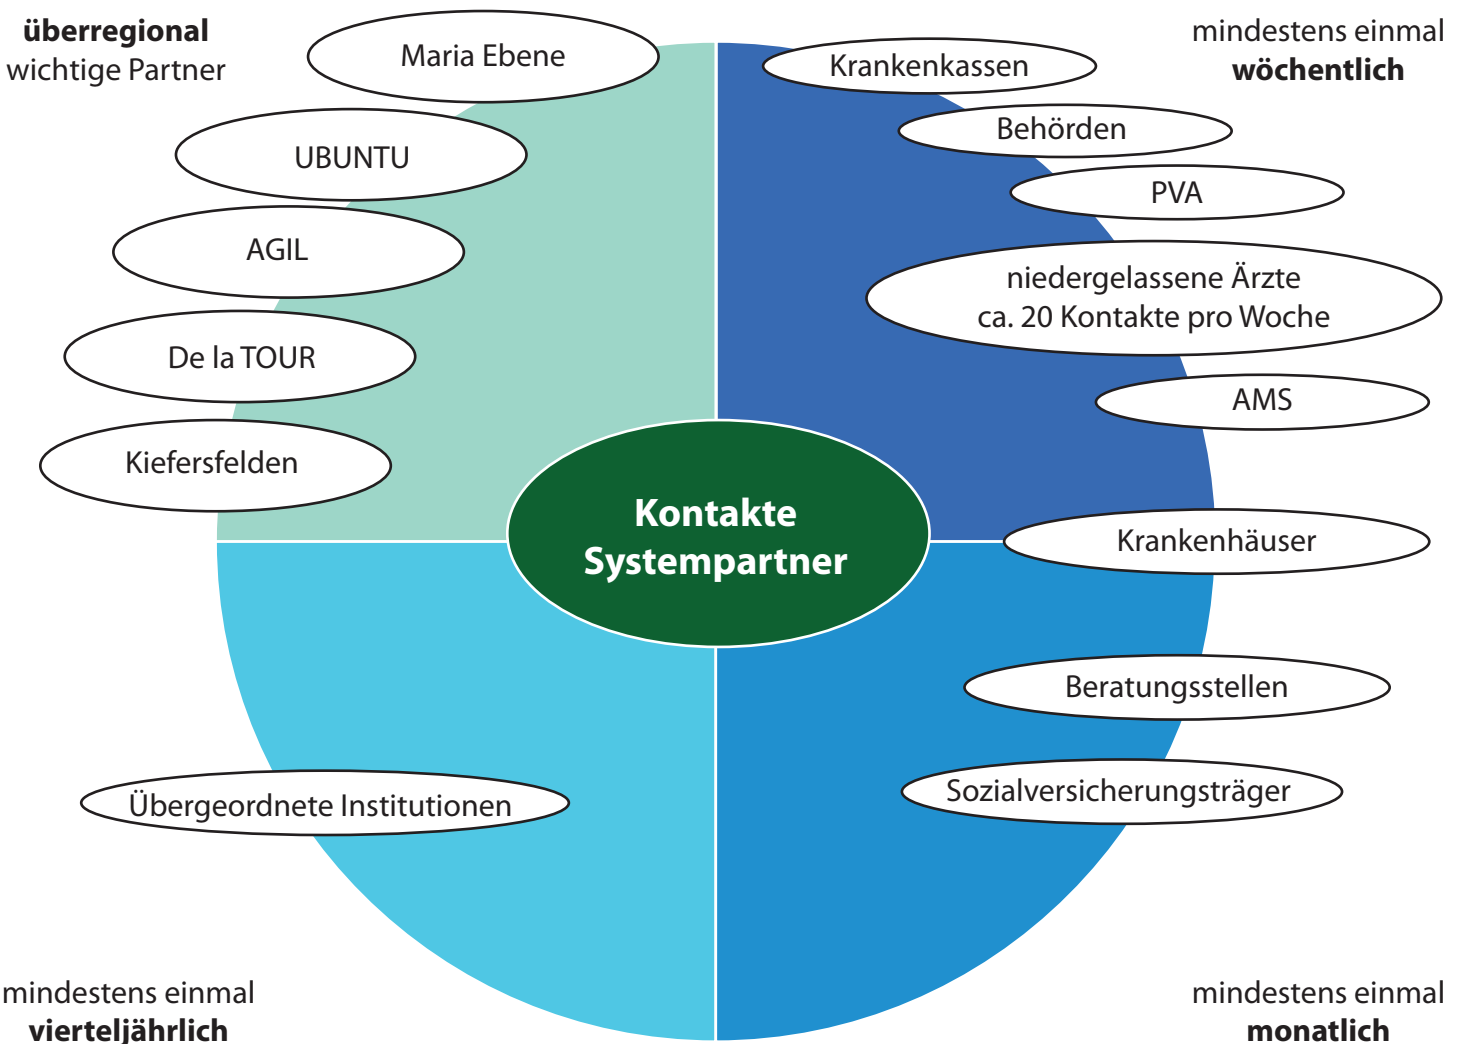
**überregional**
wichtige Partner

Maria Ebene

UBUNTU

AGIL

De la TOUR

Kiefersfelden

mindestens einmal
**wöchentlich**

Krankenkassen

Behörden

PVA

niedergelassene Ärzte
ca. 20 Kontakte pro Woche

AMS

**Kontakte Systempartner**

Krankenhäuser

Beratungsstellen

Sozialversicherungsträger

Übergeordnete Institutionen

mindestens einmal
**vierteljährlich**

mindestens einmal
**monatlich**